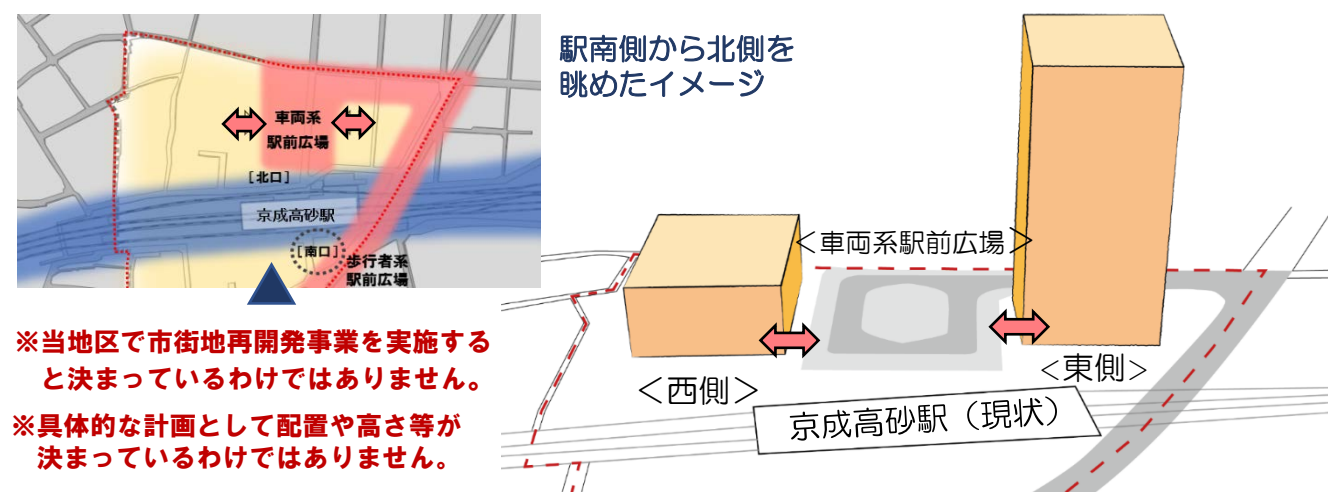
車両系
駅前広場

［北口］

京成高砂駅

［南口］

歩行者系
駅前広場

※当地区で市街地再開発事業を実施すると決まっているわけではありません。

※具体的な計画として配置や高さ等が決まっているわけではありません。

駅南側から北側を
眺めたイメージ

＜車両系駅前広場＞

＜西側＞

＜東側＞

京成高砂駅（現状）